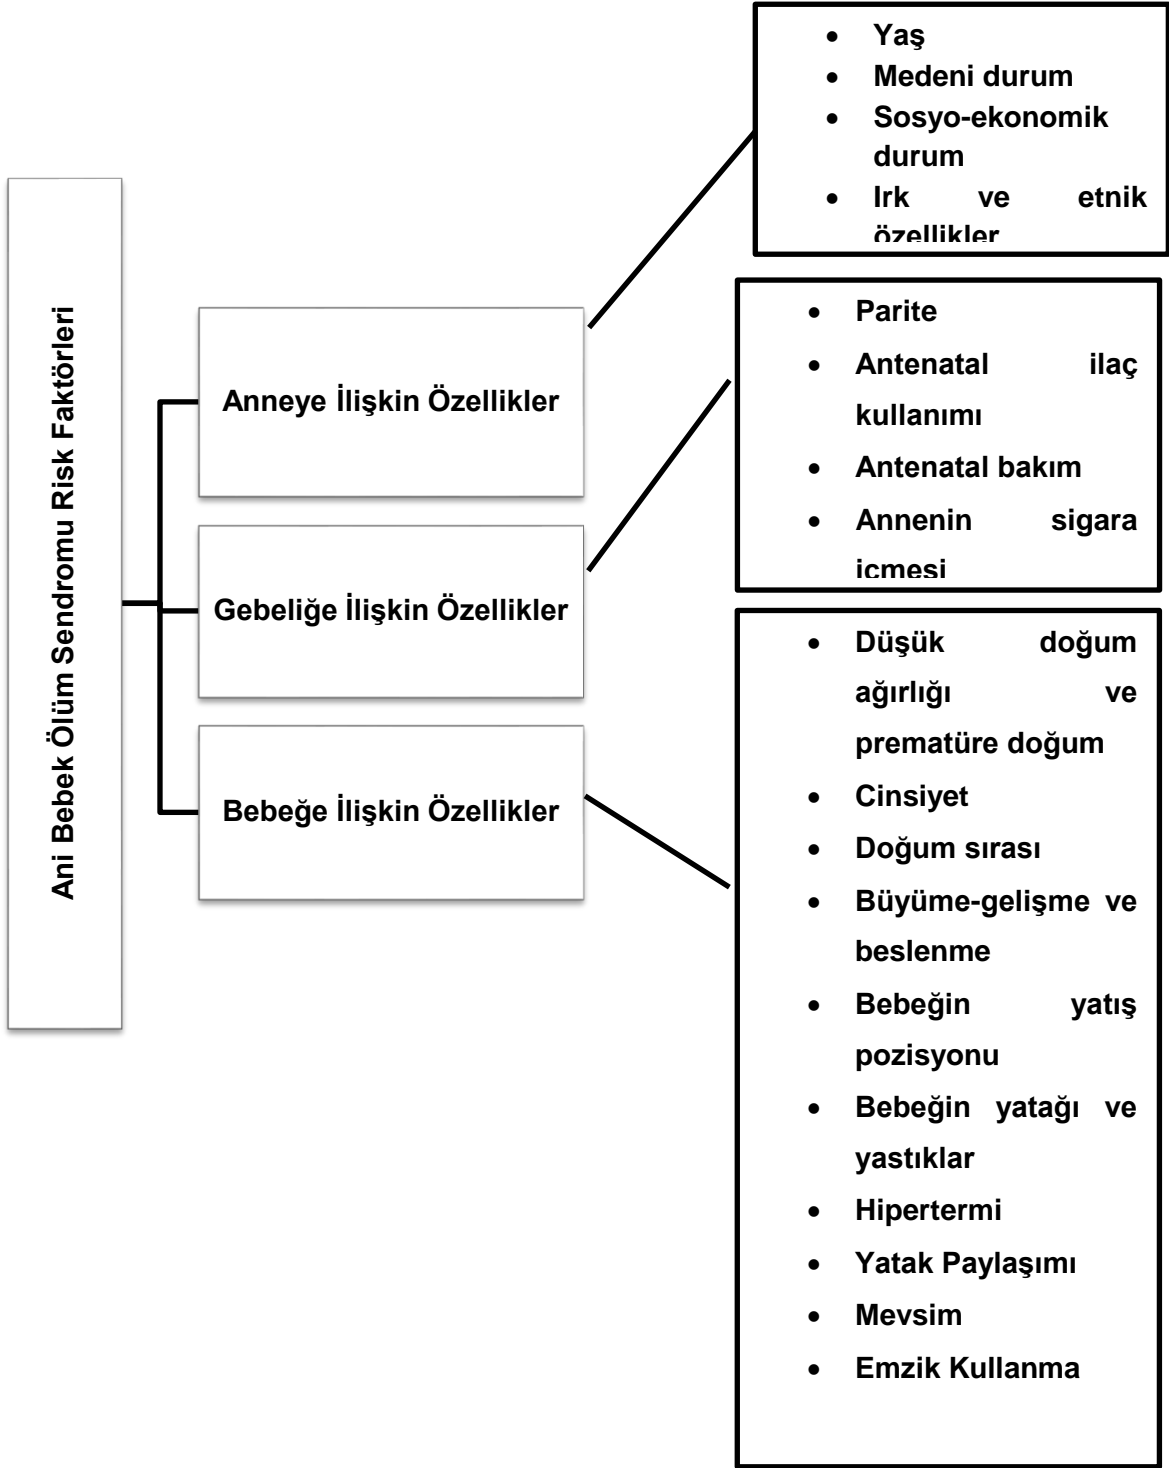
Ani Bebek Ölüm Sendromu Risk Faktörleri

Anneye İlişkin Özellikler

Gebeliğe İlişkin Özellikler

Bebeğe İlişkin Özellikler

- Yaş
- Medeni durum
- Sosyo-ekonomik durum
- Irk ve etnik özellikler

- Parite
- Antenatal ilaç kullanımı
- Antenatal bakım
- Annenin sigara içmesi

- Düşük doğum ağırlığı ve prematüre doğum
- Cinsiyet
- Doğum sırası
- Büyüme-gelişme ve beslenme
- Bebeğin yatış pozisyonu
- Bebeğin yatağı ve yastıklar
- Hipertermi
- Yatak Paylaşımı
- Mevsim
- Emzik Kullanma